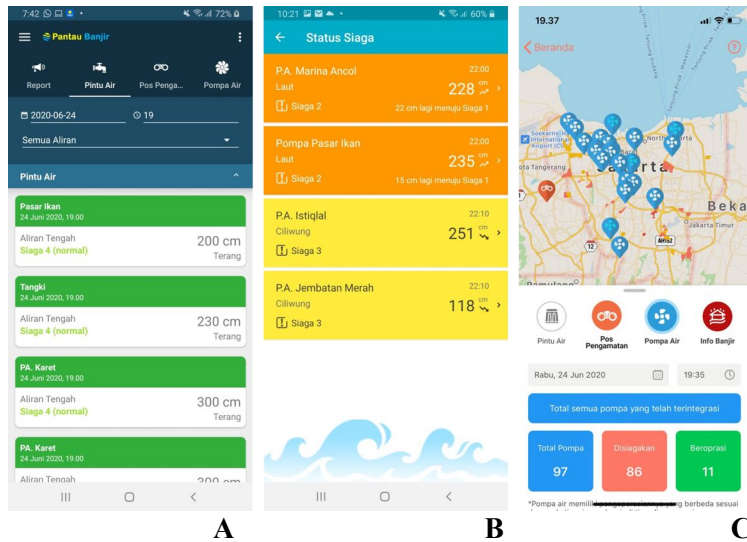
7:42 72%

Pantau Banjir

Report | Pintu Air | Pos Penga... | Pompa Air

2020-06-24 | 19

Semua Aliran

Pintu Air

Pasar Ikan
24 Juni 2020, 19.00
Aliran Tengah
Siaga 4 (normal)
200 cm
Terang

Tangki
24 Juni 2020, 19.00
Aliran Tengah
Siaga 4 (normal)
230 cm
Terang

PA. Karet
24 Juni 2020, 19.00
Aliran Tengah
Siaga 4 (normal)
300 cm
Terang

PA. Karet
24 Juni 2020, 19.00
Aliran Tengah
200 cm

A

10:21 60%

Status Siaga

P.A. Marina Ancol
22:00
Laut
228 cm
Siaga 2
22 cm lagi menuju Siaga 1

Pompa Pasar Ikan
22:00
Laut
235 cm
Siaga 2
15 cm lagi menuju Siaga 1

P.A. Istiqlal
22:10
Ciliwung
251 cm
Siaga 3

P.A. Jembatan Merah
22:10
Ciliwung
118 cm
Siaga 3

B

19.37

Beranda

Soekarno-Hatta International Airport (CGK)
Tangerang
Jakarta
Bekasi
Jakarta Timur
North Jakarta
Pamulang

Pintu Air | Pos Pengamatan | Pompa Air | Info Banjir

Rabu, 24 Jun 2020 | 19:35

Total semua pompa yang telah terintegrasi

Total Pompa
97

Disiagakan
86

Beroprasi
11

*Pompa air memiliki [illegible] yang berbeda sesuai

C